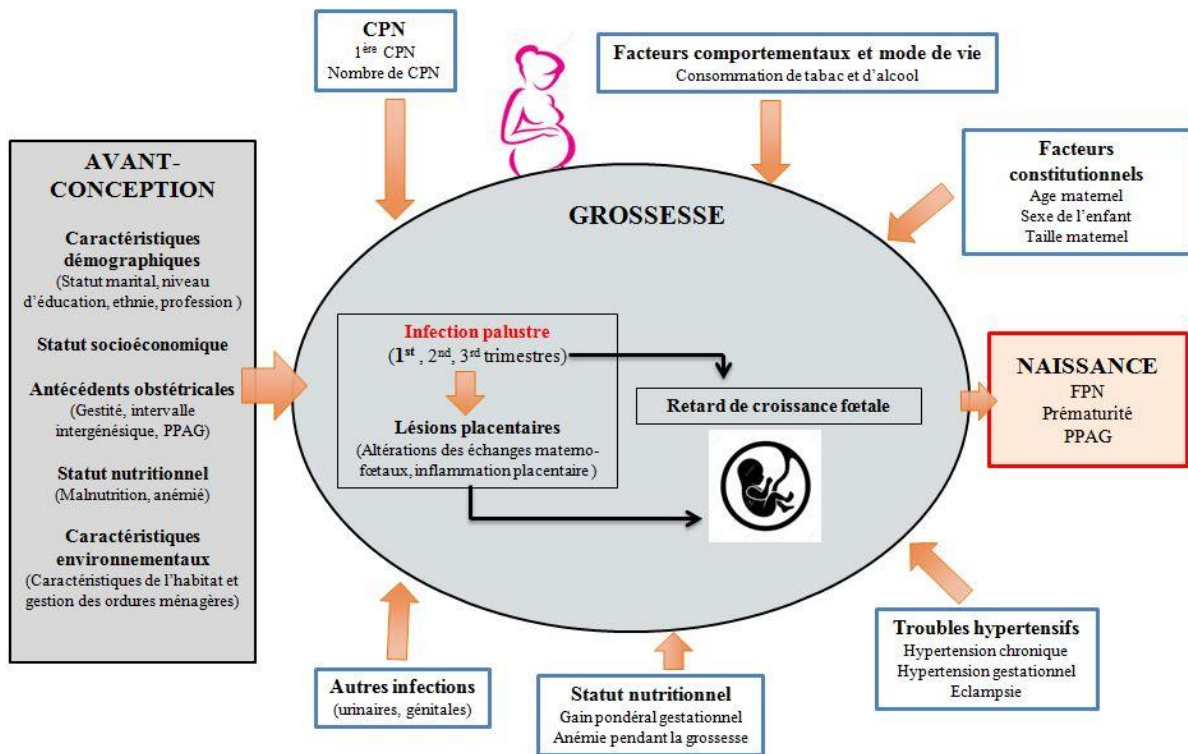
CPN
1ère CPN
Nombre de CPN

Facteurs comportementaux et mode de vie
Consommation de tabac et d'alcool

Facteurs constitutionnels
Age maternel
Sexe de l'enfant
Taille maternel

AVANT-CONCEPTION

Caractéristiques démographiques
(Statut marital, niveau d'éducation, ethnie, profession )

Statut socioéconomique

Antécédents obstétricales
(Gestité, intervalle intergénésique, PPAG)

Statut nutritionnel
(Malnutrition, anémié)

Caractéristiques environnementaux
(Caractéristiques de l'habitat et gestion des ordures ménagères)

GROSSESSE

Infection palustre
(1st , 2nd, 3rd trimestres)

Lésions placentaires
(Altérations des échanges materno-fœtaux, inflammation placentaire )

Retard de croissance fœtale

NAISSANCE
FPN
Prématurité
PPAG

Autres infections
(urinaires, génitales)

Statut nutritionnel
Gain pondéral gestationnel
Anémie pendant la grossesse

Troubles hypertensifs
Hypertension chronique
Hypertension gestationnel
Eclampsie